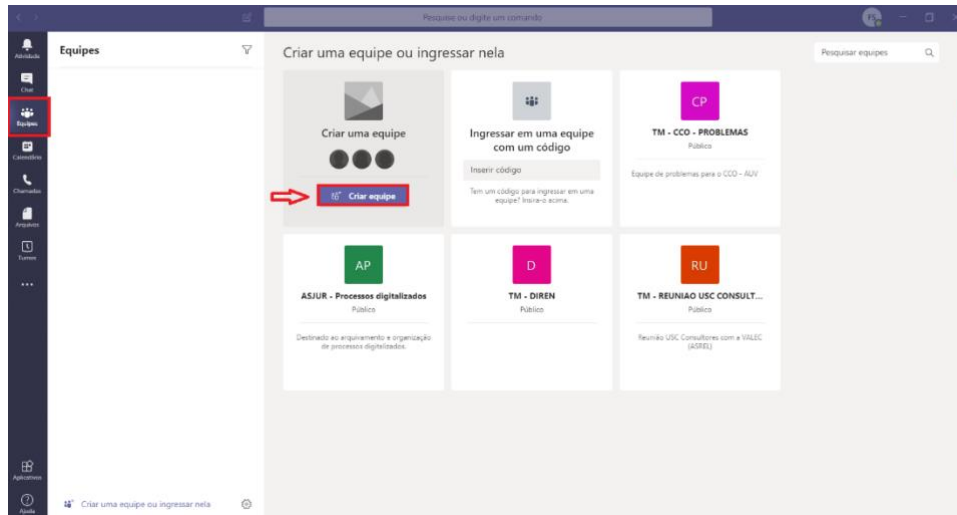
Pesquise ou digite um comando

Atividade
Chat
Equipes
Calendário
Chamadas
Arquivos
Turnos
...
Aplicativos
Ajuda

Equipes

Criar uma equipe ou ingressar nela

Pesquisar equipes

Criar uma equipe
Criar equipe

Ingressar em uma equipe com um código
Inserir código
Tem um código para ingressar em uma equipe? Insira-o acima.

CP
TM - CCO - PROBLEMAS
Público
Equipe de problemas para o CCO - AUV

AP
ASJUR - Processos digitalizados
Público
Destinado ao arquivamento e organização de processos digitalizados.

D
TM - DIREN
Público

RU
TM - REUNIAO USC CONSULT...
Público
Reunião USC Consultores com a VALEC (ASREL)

Criar uma equipe ou ingressar nela